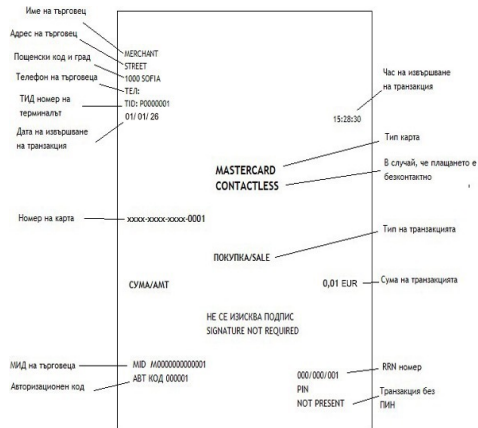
Име на търговец
Адрес на търговец
Пощенски код и град
Телефон на търговеца
ТИД номер на терминалът
Дата на извършване на транзакция

MERCHANT
STREET
1000 SOFIA
ТЕЛ:
TID: P0000001
01/ 01/ 26

Час на извършване на транзакция
15:28:30

Тип карта
MASTERCARD
CONTACTLESS
В случай, че плащането е безконтактно

Номер на карта
xxxx-xxxx-xxxx-0001

Тип на транзакцията
ПОКУПКА/SALE

СУМА/AMT
0,01 EUR
Сума на транзакцията

НЕ СЕ ИЗИСКВА ПОДПИС
SIGNATURE NOT REQUIRED

МИД на търговеца
MID M0000000000001
Авторизационен код
АВТ КОД 000001

000/000/001
RRN номер
PIN
NOT PRESENT
Транзакция без ПИН